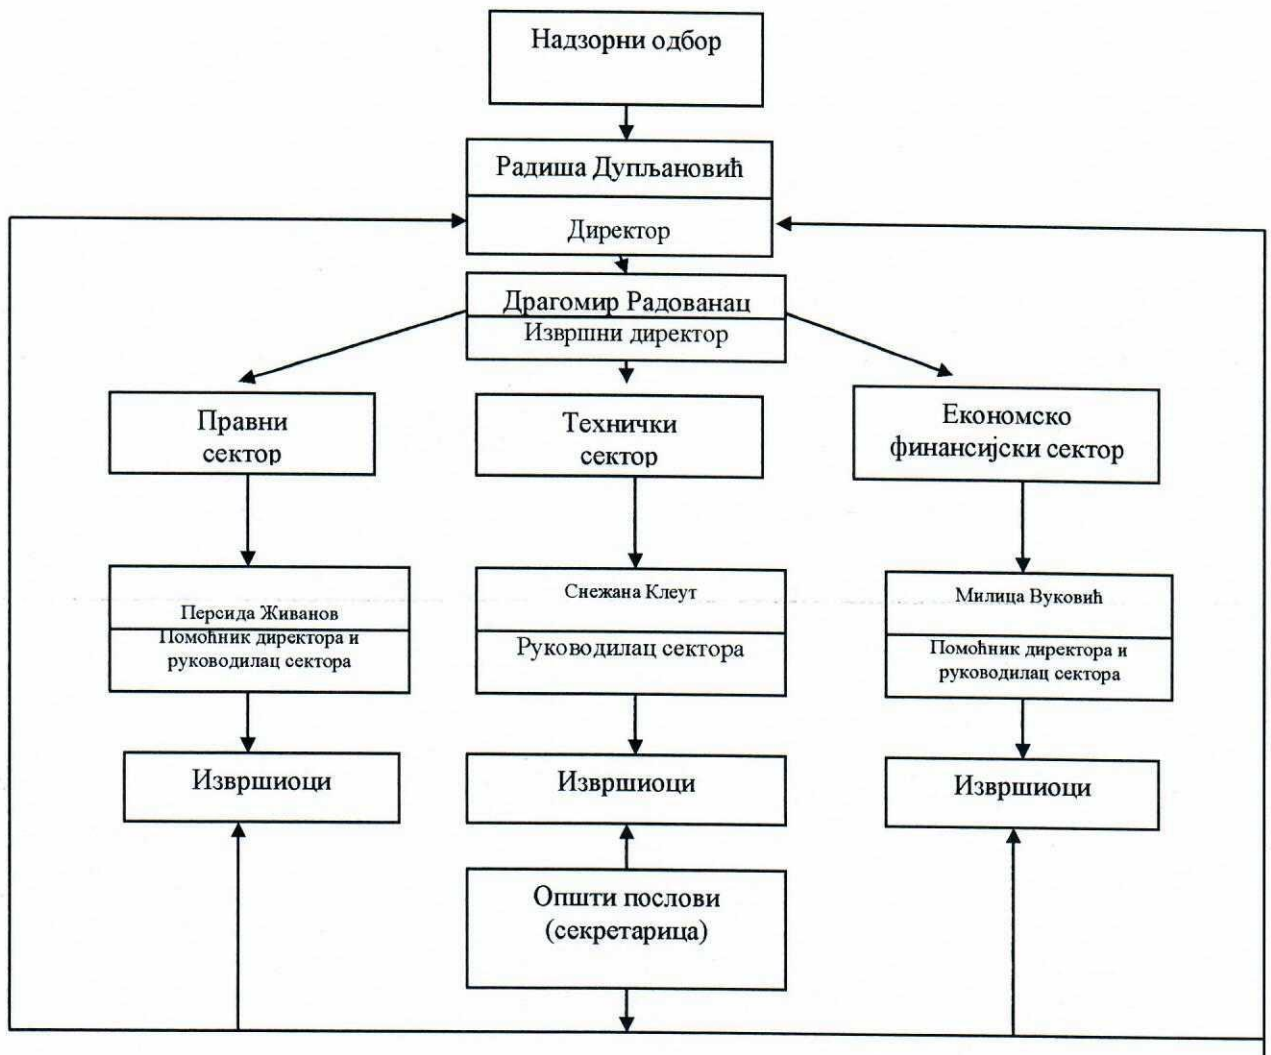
Надзорни одбор

Радиша Дупљановић

Директор

Драгомир Радованац

Извршни директор

Правни сектор

Технички сектор

Економско финансијски сектор

Персида Живанов

Помоћник директора и руководилац сектора

Снежана Клеут

Руководилац сектора

Милица Вуковић

Помоћник директора и руководилац сектора

Извршиоци

Извршиоци

Извршиоци

Општи послови (секретарица)